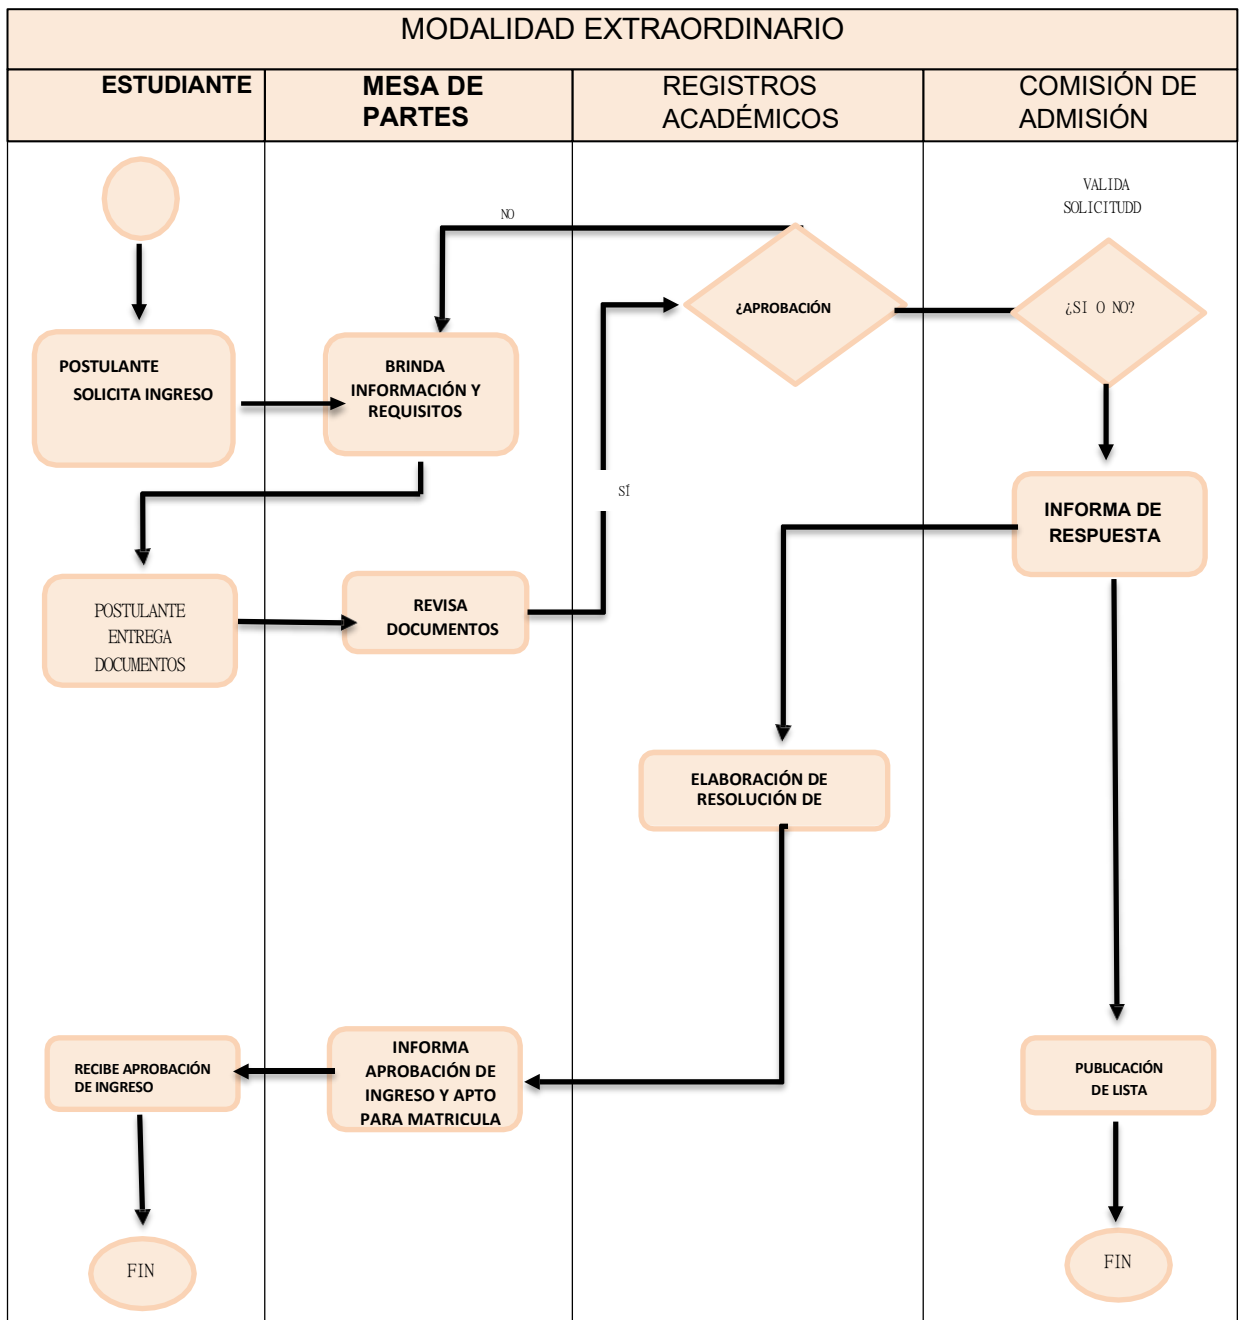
MODALIDAD EXTRAORDINARIO

| ESTUDIANTE | MESA DE PARTES | REGISTROS ACADÉMICOS | COMISIÓN DE ADMISIÓN |
|---|---|---|---|

VALIDA SOLICITUDD

NO

¿APROBACIÓN

¿SI O NO?

POSTULANTE SOLICITA INGRESO

BRINDA INFORMACIÓN Y REQUISITOS

SÍ

INFORMA DE RESPUESTA

POSTULANTE ENTREGA DOCUMENTOS

REVISA DOCUMENTOS

ELABORACIÓN DE RESOLUCIÓN DE

RECIBE APROBACIÓN DE INGRESO

INFORMA APROBACIÓN DE INGRESO Y APTO PARA MATRICULA

PUBLICACIÓN DE LISTA

FIN

FIN